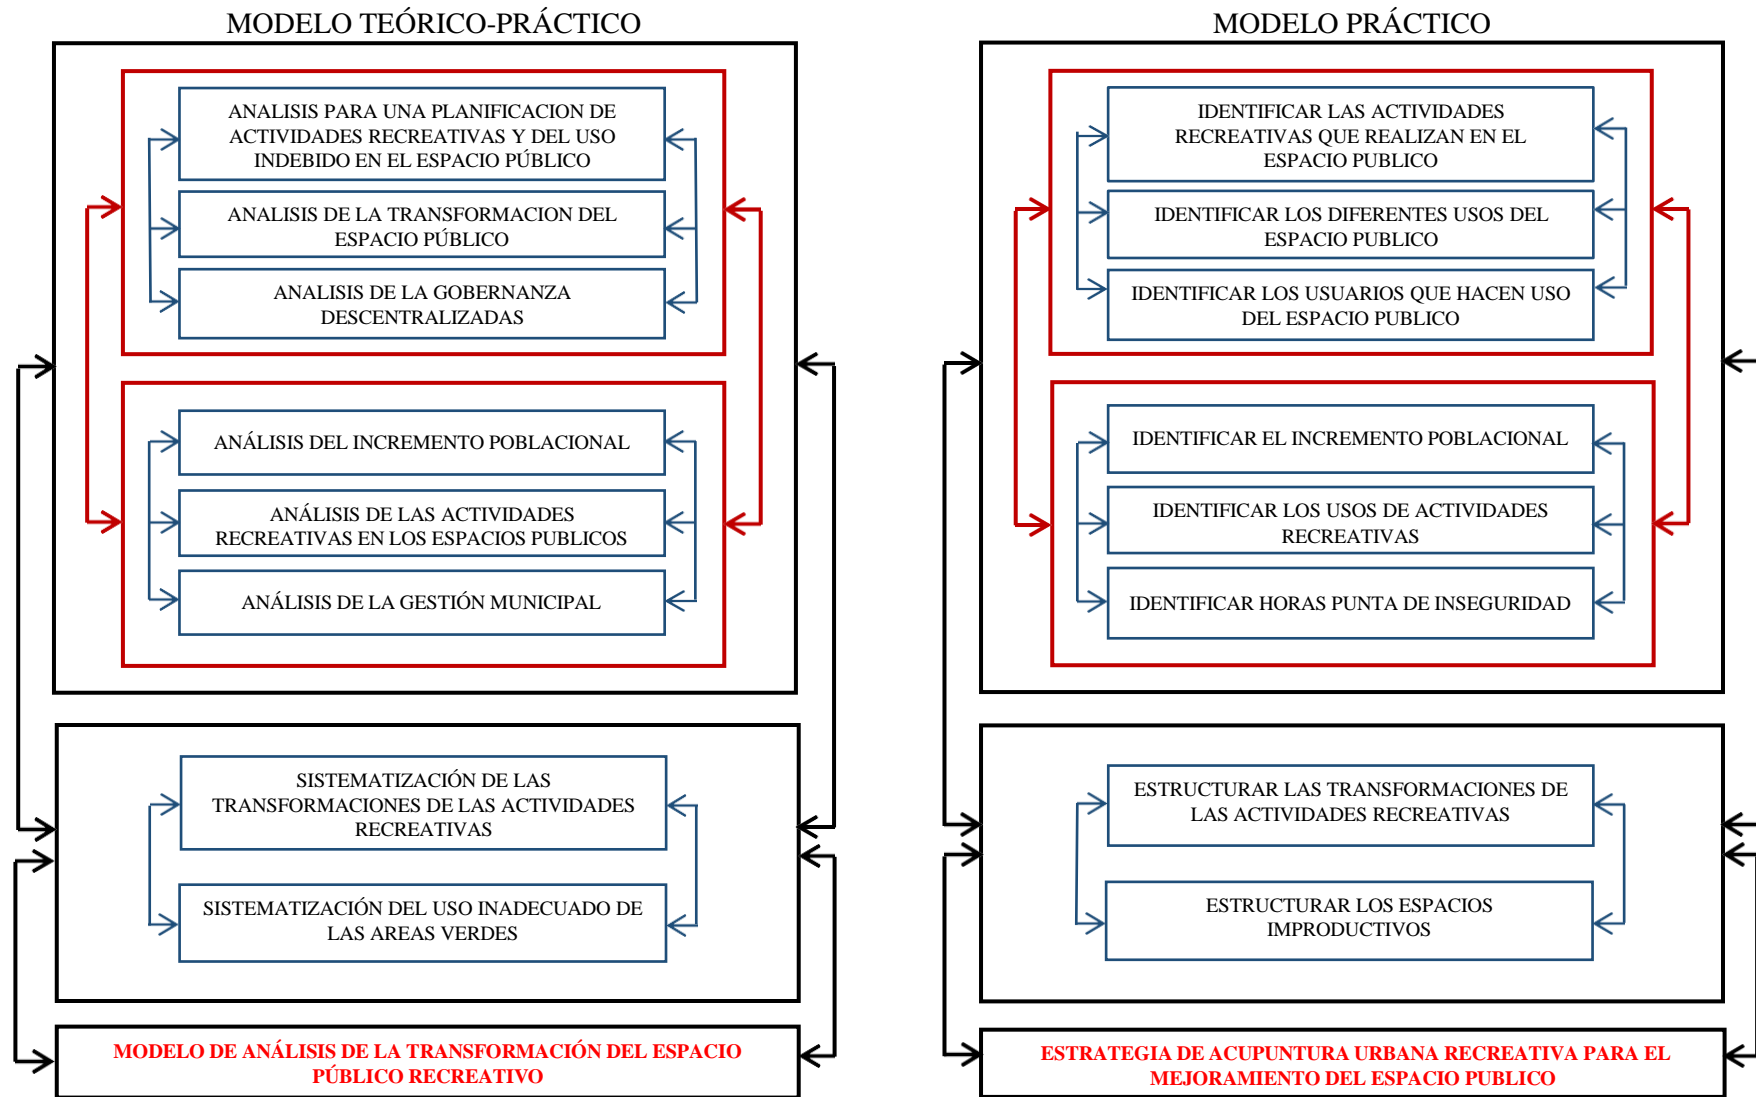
MODELO TEÓRICO-PRÁCTICO

ANALISIS PARA UNA PLANIFICACION DE ACTIVIDADES RECREATIVAS Y DEL USO INDEBIDO EN EL ESPACIO PÚBLICO

ANALISIS DE LA TRANSFORMACION DEL ESPACIO PÚBLICO

ANALISIS DE LA GOBERNANZA DESCENTRALIZADAS

ANÁLISIS DEL INCREMENTO POBLACIONAL

ANÁLISIS DE LAS ACTIVIDADES RECREATIVAS EN LOS ESPACIOS PUBLICOS

ANÁLISIS DE LA GESTIÓN MUNICIPAL

SISTEMATIZACIÓN DE LAS TRANSFORMACIONES DE LAS ACTIVIDADES RECREATIVAS

SISTEMATIZACIÓN DEL USO INADECUADO DE LAS AREAS VERDES

MODELO DE ANÁLISIS DE LA TRANSFORMACIÓN DEL ESPACIO PÚBLICO RECREATIVO

MODELO PRÁCTICO

IDENTIFICAR LAS ACTIVIDADES RECREATIVAS QUE REALIZAN EN EL ESPACIO PUBLICO

IDENTIFICAR LOS DIFERENTES USOS DEL ESPACIO PUBLICO

IDENTIFICAR LOS USUARIOS QUE HACEN USO DEL ESPACIO PUBLICO

IDENTIFICAR EL INCREMENTO POBLACIONAL

IDENTIFICAR LOS USOS DE ACTIVIDADES RECREATIVAS

IDENTIFICAR HORAS PUNTA DE INSEGURIDAD

ESTRUCTURAR LAS TRANSFORMACIONES DE LAS ACTIVIDADES RECREATIVAS

ESTRUCTURAR LOS ESPACIOS IMPRODUCTIVOS

ESTRATEGIA DE ACUPUNTURA URBANA RECREATIVA PARA EL MEJORAMIENTO DEL ESPACIO PUBLICO